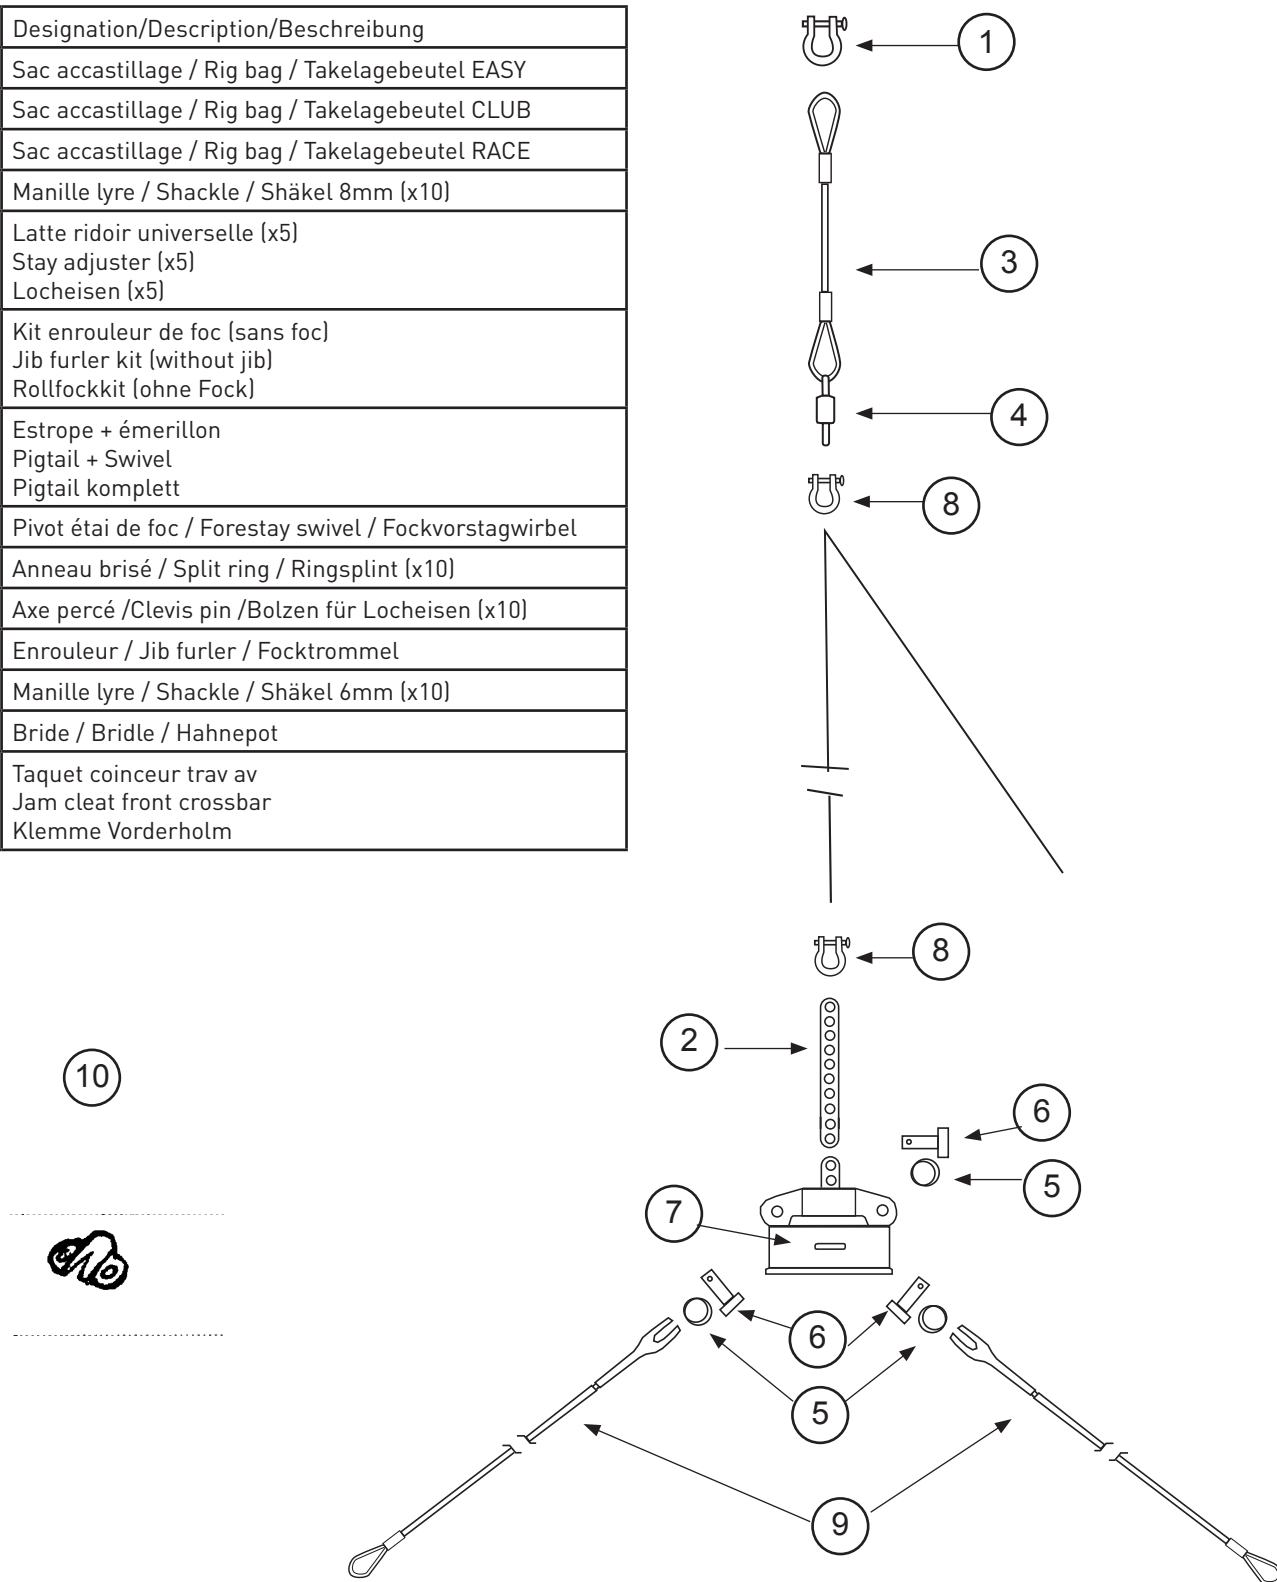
| Designation/Description/Beschreibung |
|---|
| Sac accastillage / Rig bag / Takelagebeutel EASY |
| Sac accastillage / Rig bag / Takelagebeutel CLUB |
| Sac accastillage / Rig bag / Takelagebeutel RACE |
| Manille lyre / Shackle / Shäkel 8mm (x10) |
| Latte ridoir universelle (x5) Stay adjuster (x5) Locheisen (x5) |
| Kit enrouleur de foc (sans foc) Jib furler kit (without jib) Rollfockkit (ohne Fock) |
| Estrope + émerillon Pigtail + Swivel Pigtail komplett |
| Pivot étai de foc / Forestay swivel / Fockvorstagwirbel |
| Anneau brisé / Split ring / Ringsplint (x10) |
| Axe percé /Clevis pin /Bolzen für Locheisen (x10) |
| Enrouleur / Jib furler / Focktrommel |
| Manille lyre / Shackle / Shäkel 6mm (x10) |
| Bride / Bridle / Hahnepot |
| Taquet coinceur trav av Jam cleat front crossbar Klemme Vorderholm |

1
3
4
8
8
2
6
5
7
6
5
9
10